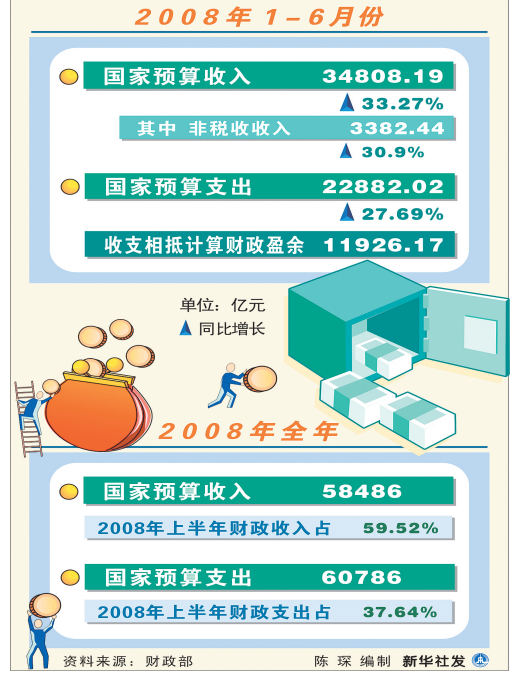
2008年 1-6月份

国家预算收入 34808.19

33.27%

其中 非税收收入 3382.44

30.9%

国家预算支出 22882.02

27.69%

收支相抵计算财政盈余 11926.17

单位：亿元

同比增长

2008年全年

国家预算收入 58486

2008年上半年财政收入占 59.52%

国家预算支出 60786

2008年上半年财政支出占 37.64%

资料来源：财政部

陈 琛 编制

新华社发